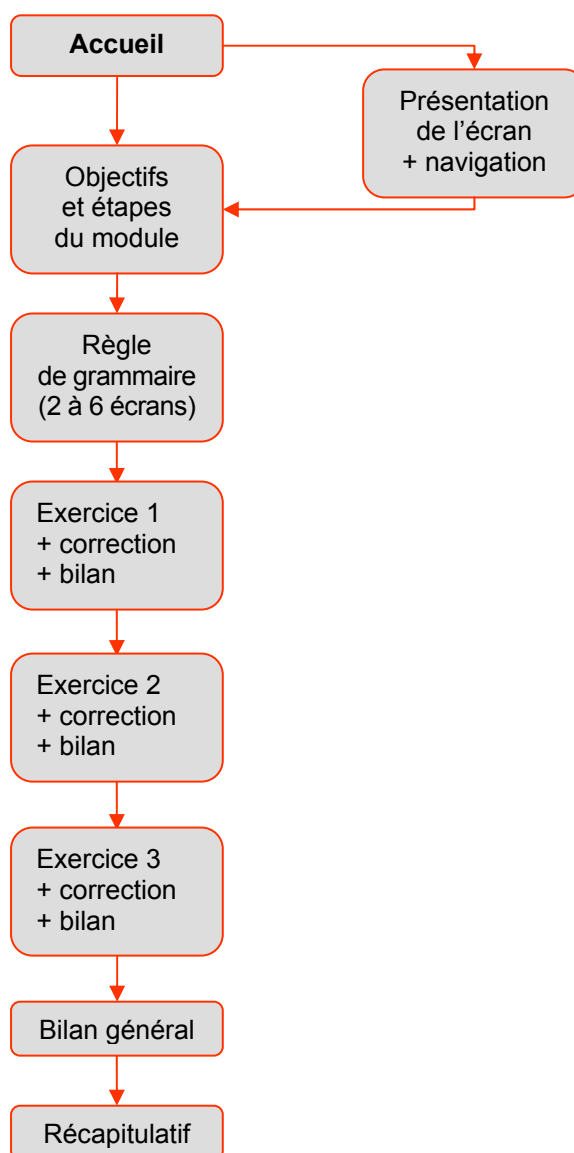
Accueil

Présentation de l'écran + navigation

Objectifs et étapes du module

Règle de grammaire (2 à 6 écrans)

Exercice 1
+ correction
+ bilan

Exercice 2
+ correction
+ bilan

Exercice 3
+ correction
+ bilan

Bilan général

Récapitulatif